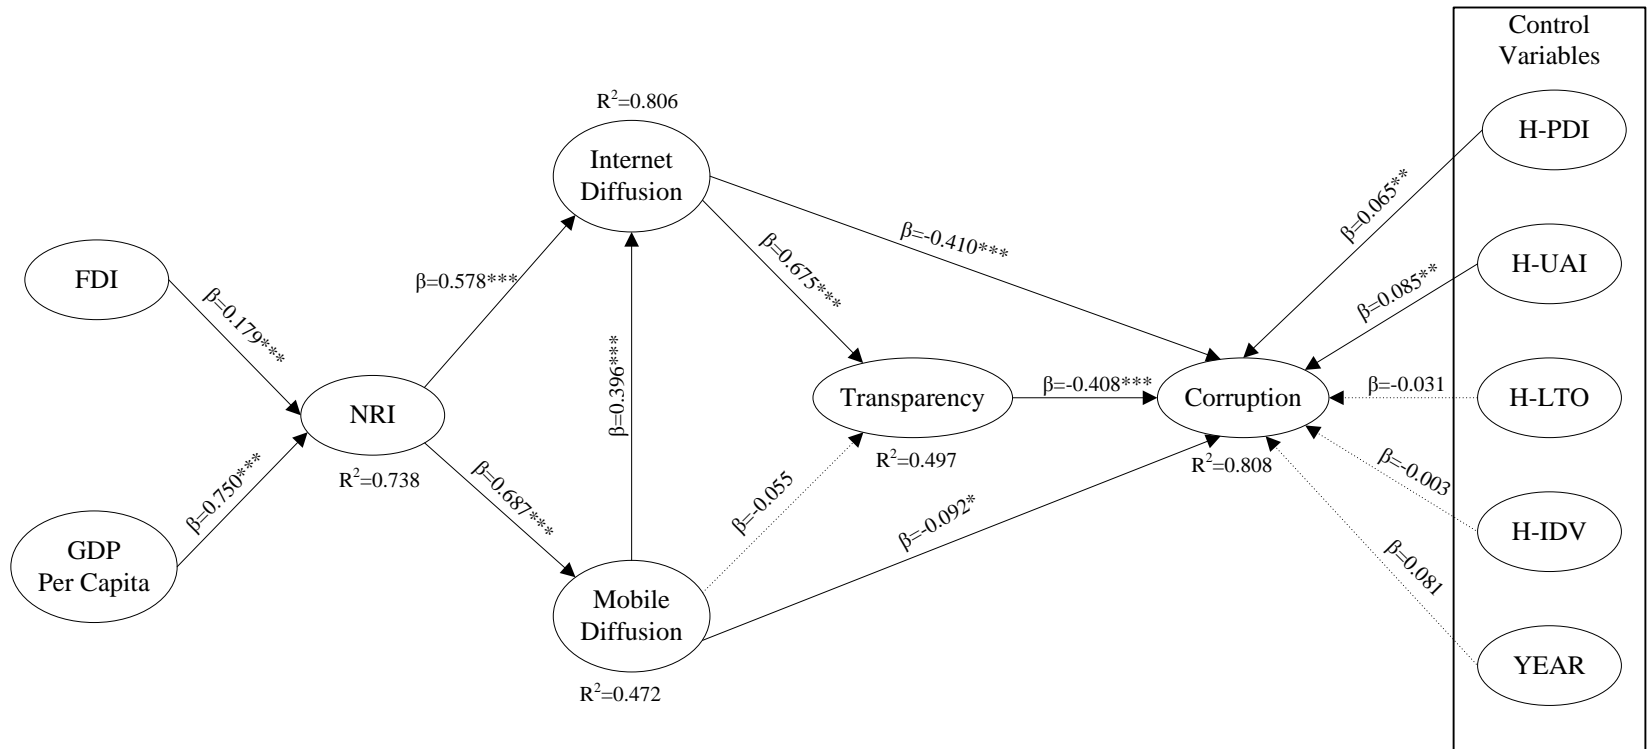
Control Variables

$R^2$=0.806

Internet Diffusion

H-PDI

FDI

$\beta$=0.179***

$\beta$=0.578***

$\beta$=0.675***

$\beta$=-0.410***

$\beta$=0.065**

H-UAI

$\beta$=0.085**

NRI

$\beta$=0.396***

Transparency

$\beta$=-0.408***

Corruption

$\beta$=-0.031

H-LTO

$\beta$=0.750***

$R^2$=0.738

$\beta$=0.687***

$\beta$=-0.055

$R^2$=0.497

$R^2$=0.808

$\beta$=-0.003

H-IDV

GDP Per Capita

$\beta$=-0.092*

$\beta$=0.081

Mobile Diffusion

YEAR

$R^2$=0.472